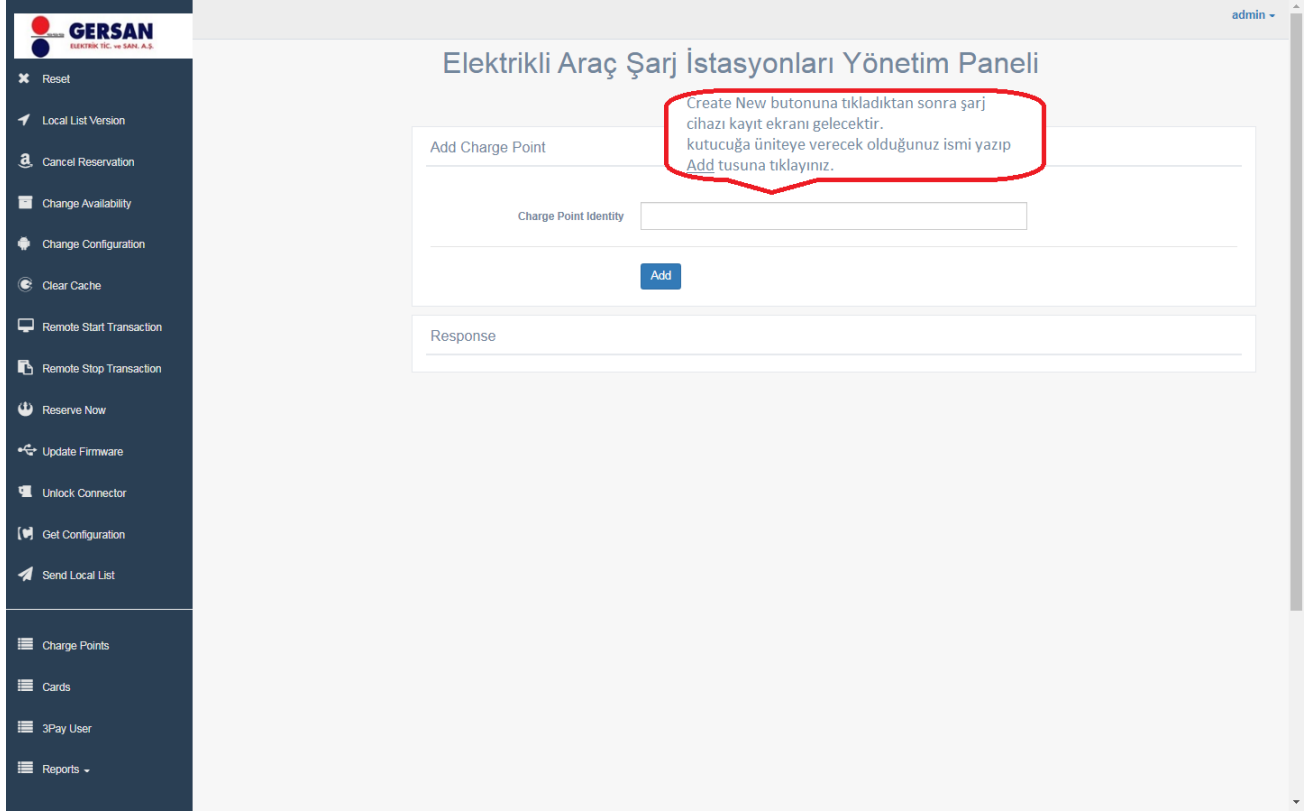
GERSAN
ELEKTRİK TİC. ve SAN. A.Ş.

admin

Reset
Local List Version
Cancel Reservation
Change Availability
Change Configuration
Clear Cache
Remote Start Transaction
Remote Stop Transaction
Reserve Now
Update Firmware
Unlock Connector
Get Configuration
Send Local List

Charge Points
Cards
3Pay User
Reports

Elektrikli Araç Şarj İstasyonları Yönetim Paneli

Create New butonuna tıkladıktan sonra şarj cihazı kayıt ekranı gelecektir.
kutucuğa üniteye verecek olduğunuz ismi yazıp Add tusuna tıklayınız.

Add Charge Point

Charge Point Identity

Add

Response